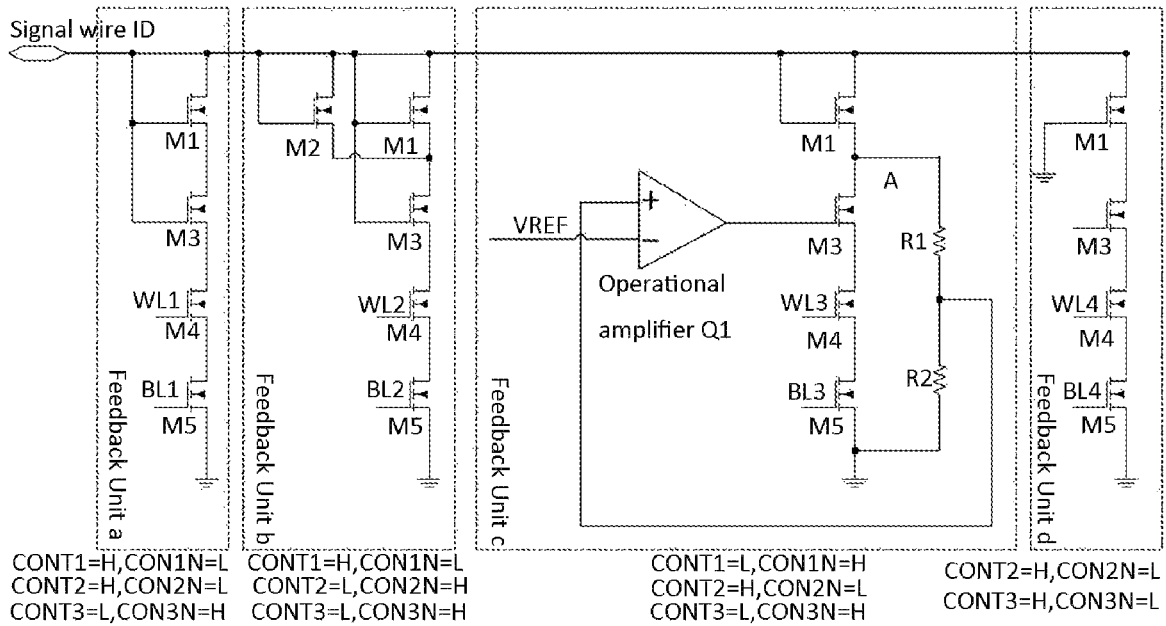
Signal wire ID

M1
M3
WL1
M4
BL1
M5
Feedback Unit a

M2
M1
M3
WL2
M4
BL2
M5
Feedback Unit b

VREF
+
−
Operational amplifier Q1
M1
A
M3
R1
WL3
M4
R2
BL3
M5
Feedback Unit c

M1
M3
WL4
M4
BL4
M5
Feedback Unit d

CONT1=H,CON1N=L
CONT2=H,CON2N=L
CONT3=L,CON3N=H

CONT1=H,CON1N=L
CONT2=L,CON2N=H
CONT3=L,CON3N=H

CONT1=L,CON1N=H
CONT2=H,CON2N=L
CONT3=L,CON3N=H

CONT2=H,CON2N=L
CONT3=H,CON3N=L